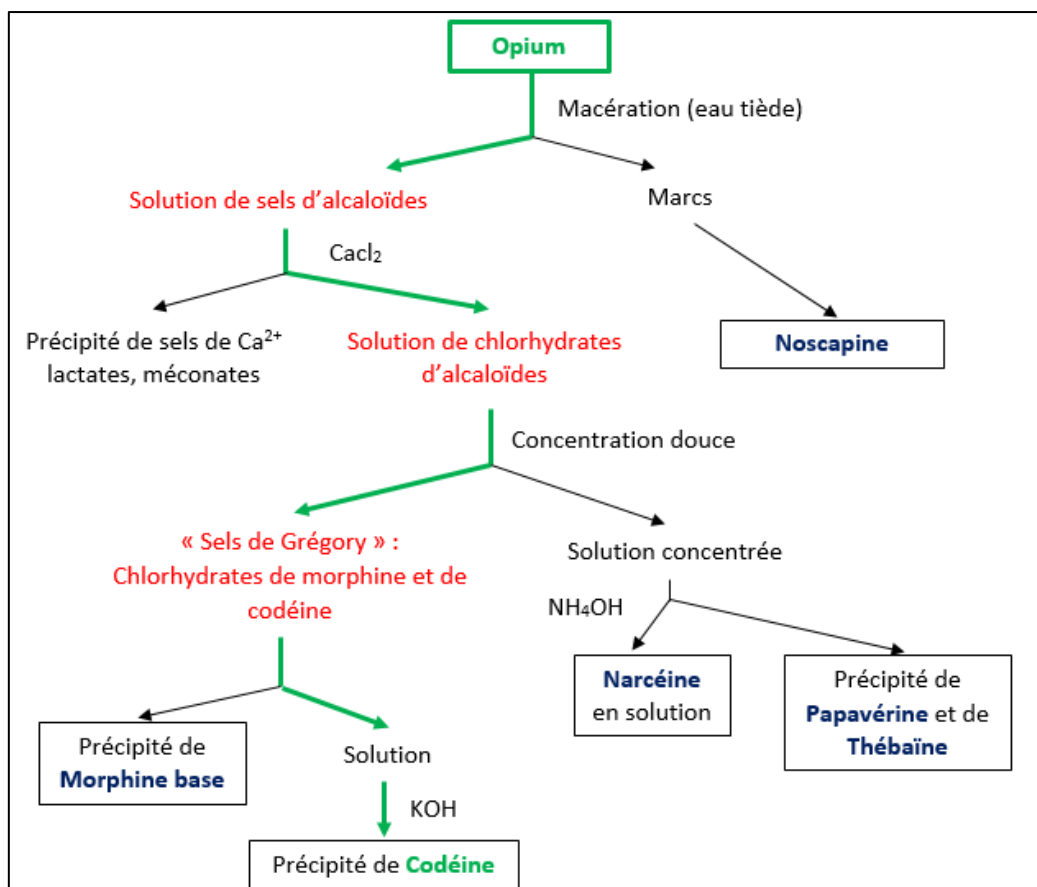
Opium

Macération (eau tiède)

Solution de sels d'alcaloïdes

Marcs

$Cacl_2$

Précipité de sels de $Ca^{2+}$ lactates, méconates

Solution de chlorhydrates d'alcaloïdes

Noscapine

Concentration douce

« Sels de Grégory » : Chlorhydrates de morphine et de codéine

Solution concentrée

$NH_4OH$

Narcéine en solution

Précipité de Papavérine et de Thébaïne

Précipité de Morphine base

Solution

KOH

Précipité de Codéine